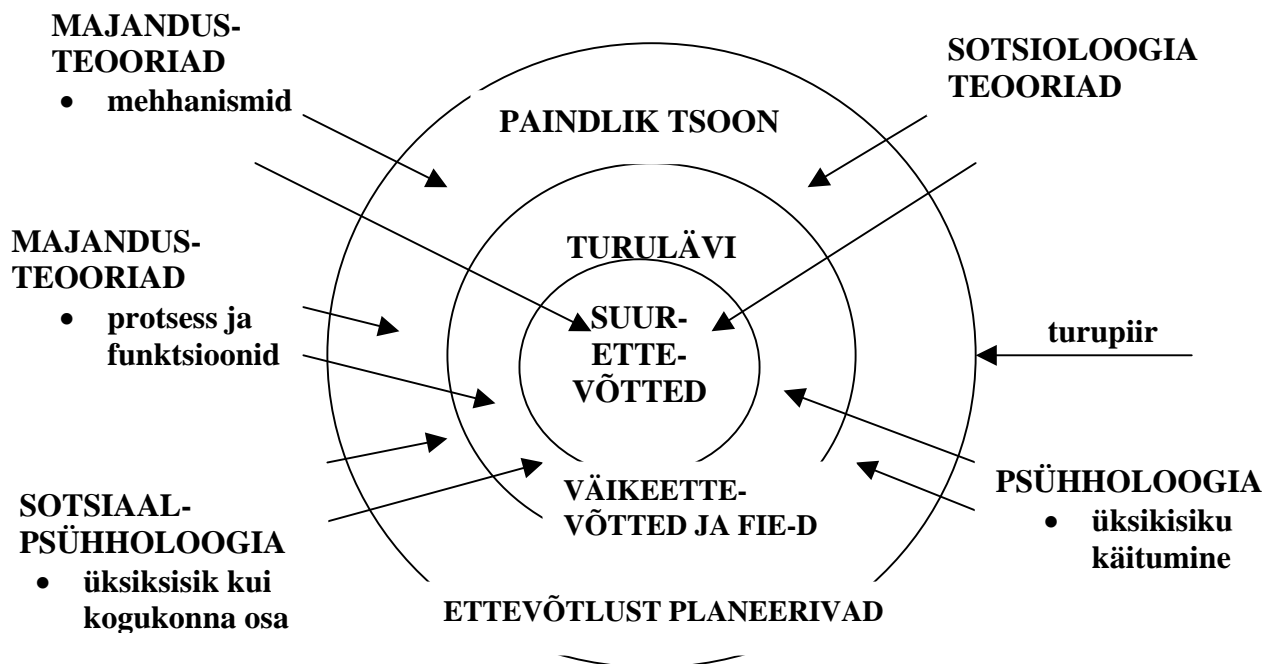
MAJANDUSTEOORIAD
- mehhanismid

SOTSIOLOOGIA TEOORIAD

PAINDLIK TSOON

TURULÄVI

MAJANDUSTEOORIAD
- protsess ja funktsioonid

SUURETTEVÕTTED

turupiir

VÄIKEETTEVÕTTED JA FIE-D

PSÜHHOLOOGIA
- üksikisiku käitumine

SOTSIAALPSÜHHOLOOGIA
- üksiksisik kui kogukonna osa

ETTEVÕTLUST PLANEERIVAD